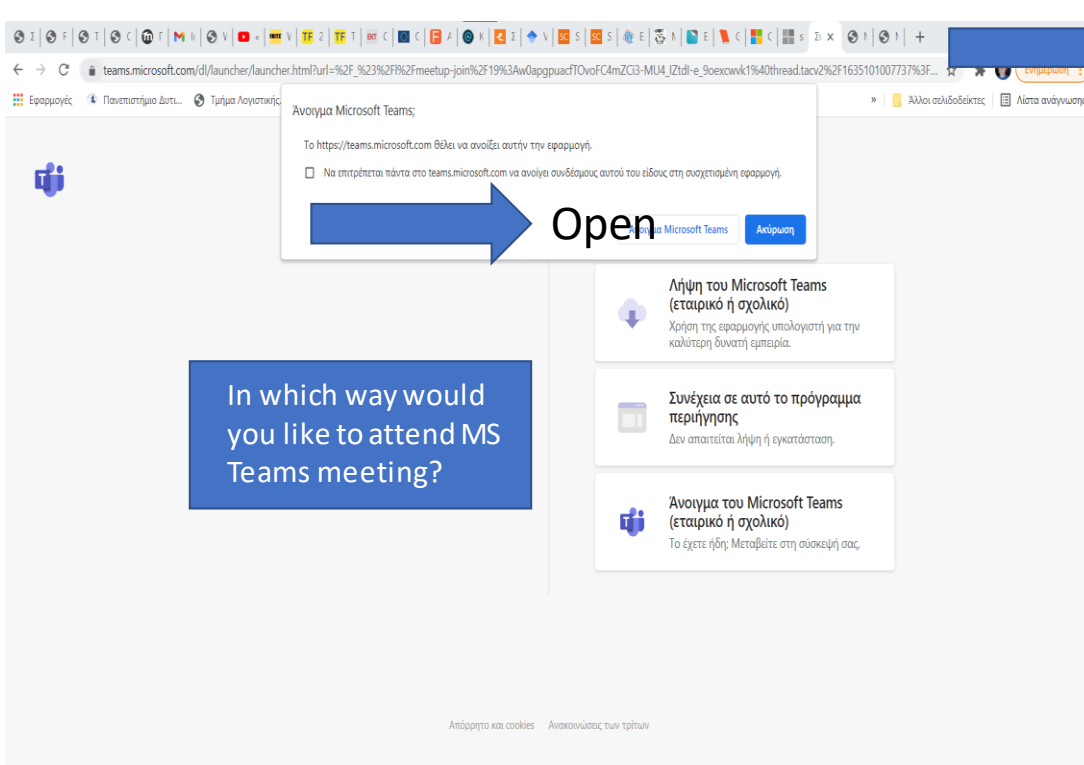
teams.microsoft.com/dl/launcher/launcher.html?url=%2F_%23%2Fl%2Fmeetup-join%2F19%3Aw0apgpuacfTOvoFC4mZCi3-MU4_lZtdl-e_9oexcwvk1%40thread.tacv2%2F1635101007737%3F...

Ενημέρωση

Εφαρμογές Πανεπιστήμιο Δυτι... Τμήμα Λογιστικής...

Άλλοι σελιδοδείκτες Λίστα ανάγνωσης

Άνοιγμα Microsoft Teams;

Το https://teams.microsoft.com θέλει να ανοίξει αυτήν την εφαρμογή.

Να επιτρέπεται πάντα στο teams.microsoft.com να ανοίγει συνδέσμους αυτού του είδους στη συσχετισμένη εφαρμογή.

Open

Άνοιγμα Microsoft Teams

Ακύρωση

Λήψη του Microsoft Teams (εταιρικό ή σχολικό)
Χρήση της εφαρμογής υπολογιστή για την καλύτερη δυνατή εμπειρία.

In which way would you like to attend MS Teams meeting?

Συνέχεια σε αυτό το πρόγραμμα περιήγησης
Δεν απαιτείται λήψη ή εγκατάσταση.

Άνοιγμα του Microsoft Teams (εταιρικό ή σχολικό)
Το έχετε ήδη; Μεταβείτε στη σύσκεψή σας.

Απόρρητο και cookies Ανακοινώσεις των τρίτων